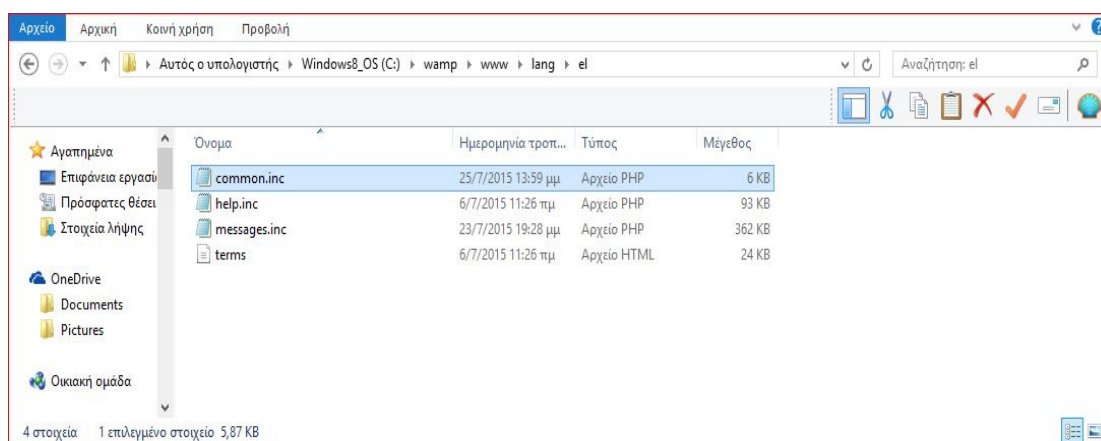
Αρχείο Αρχική Κοινή χρήση Προβολή

Αυτός ο υπολογιστής ▸ Windows8_OS (C:) ▸ wamp ▸ www ▸ lang ▸ el

Αναζήτηση: el

Αγαπημένα
Επιφάνεια εργασί
Πρόσφατες θέσει
Στοιχεία λήψης

OneDrive
Documents
Pictures

Οικιακή ομάδα

| Όνομα | Ημερομηνία τροπ... | Τύπος | Μέγεθος |
|---|---|---|---|
| common.inc | 25/7/2015 13:59 μμ | Αρχείο PHP | 6 KB |
| help.inc | 6/7/2015 11:26 πμ | Αρχείο PHP | 93 KB |
| messages.inc | 23/7/2015 19:28 μμ | Αρχείο PHP | 362 KB |
| terms | 6/7/2015 11:26 πμ | Αρχείο HTML | 24 KB |

4 στοιχεία 1 επιλεγμένο στοιχείο 5,87 KB